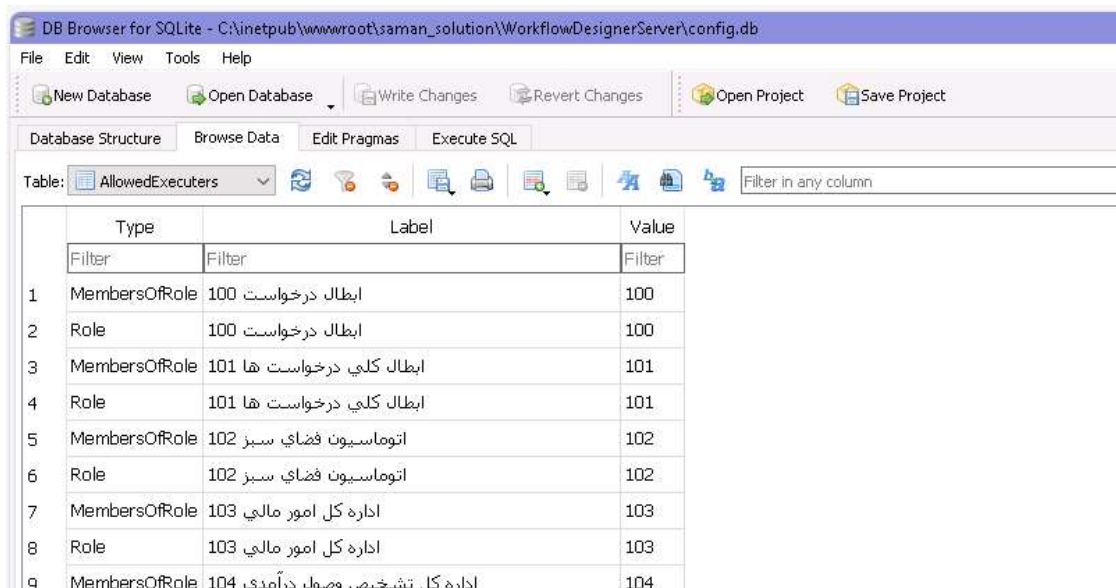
DB Browser for SQLite - C:\inetpub\wwwroot\saman_solution\WorkflowDesignerServer\config.db

File Edit View Tools Help

New Database | Open Database | Write Changes | Revert Changes | Open Project | Save Project

Database Structure | Browse Data | Edit Pragmas | Execute SQL

Table: AllowedExecuters | Filter in any column

| | Type | Label | Value |
|---|---|---|---|
| | Filter | Filter | Filter |
| 1 | MembersOfRole | 100 ابطال درخواست | 100 |
| 2 | Role | 100 ابطال درخواست | 100 |
| 3 | MembersOfRole | 101 ابطال كلي درخواست ها | 101 |
| 4 | Role | 101 ابطال كلي درخواست ها | 101 |
| 5 | MembersOfRole | 102 اتوماسيون فضاي سبز | 102 |
| 6 | Role | 102 اتوماسيون فضاي سبز | 102 |
| 7 | MembersOfRole | 103 اداره كل امور مالي | 103 |
| 8 | Role | 103 اداره كل امور مالي | 103 |
| 9 | MembersOfRole | 104 اداره كل تشخيص وصول درآمدي | 104 |